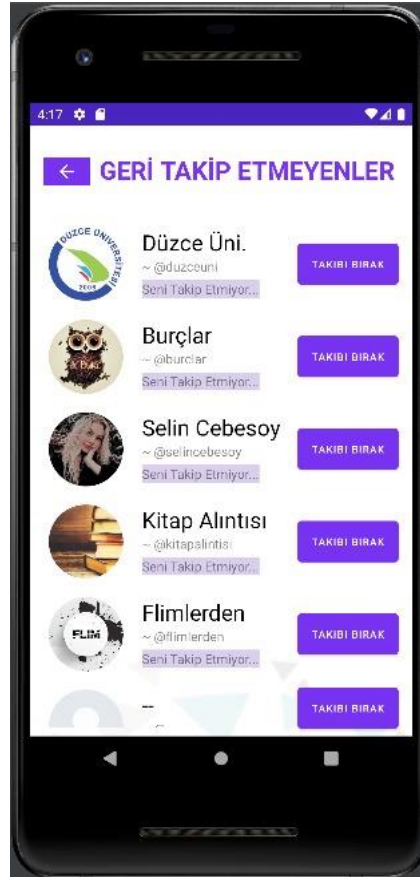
4:17

GERİ TAKİP ETMEYENLER

DÜZCE ÜNİVERSİTESİ 2006

Düzce Üni.
~ @duzceuni
Seni Takip Etmiyor...
TAKIBI BIRAK

Burçlar
~ @burclar
Seni Takip Etmiyor...
TAKIBI BIRAK

Selin Cebesoy
~ @selincebesoy
Seni Takip Etmiyor...
TAKIBI BIRAK

Kitap Alıntısı
~ @kitapalintisi
Seni Takip Etmiyor...
TAKIBI BIRAK

FLIM

Flimlerden
~ @flimlerden
Seni Takip Etmiyor...
TAKIBI BIRAK

--
TAKIBI BIRAK